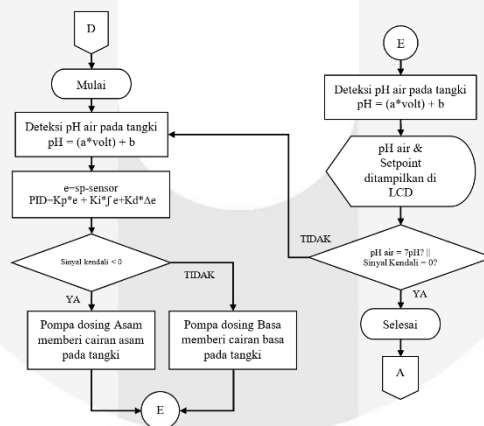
D

Mulai

Deteksi pH air pada tangki
pH = (a*volt) + b

e=sp-sensor
PID=Kp*e + Ki*∫e+Kd*Δe

Sinyal kendali < 0

YA

TIDAK

Pompa dosing Asam memberi cairan asam pada tangki

Pompa dosing Basa memberi cairan basa pada tangki

E

E

Deteksi pH air pada tangki
pH = (a*volt) + b

pH air &
Setpoint
ditampilkan di
LCD

TIDAK

pH air = 7pH? ||
Sinyal Kendali = 0?

YA

Selesai

A